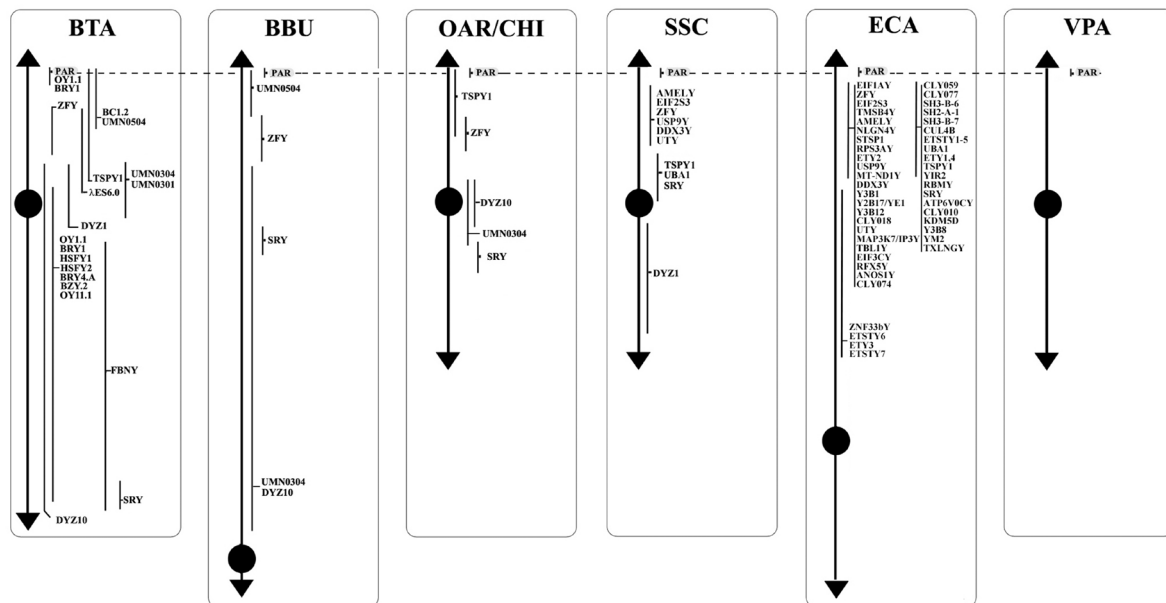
BTA

PAR
OY1.1
BRY1
ZFY
BC1.2
UMN0504
TSPY1
λES6.0
UMN0304
UMN0301
DYZ1
OY1.1
BRY1
HSFY1
HSFY2
BRY4.A
BZY.2
OY11.1
FBNY
SRY
DYZ10

BBU

PAR
UMN0504
ZFY
SRY
UMN0304
DYZ10

OAR/CHI

PAR
TSPY1
ZFY
DYZ10
UMN0304
SRY

SSC

PAR
AMELY
EIF2S3
ZFY
USP9Y
DDX3Y
UTY
TSPY1
UBA1
SRY
DYZ1

ECA

PAR
EIF1AY
ZFY
EIF2S3
TMSB4Y
AMELY
NLGN4Y
STSP1
RPS3AY
ETY2
USP9Y
MT-ND1Y
DDX3Y
Y3B1
Y2B17/YE1
Y3B12
CLY018
UTY
MAP3K7/IP3Y
TBL1Y
EIF3CY
RFX5Y
ANOS1Y
CLY074
CLY059
CLY077
SH3-B-6
SH2-A-1
SH3-B-7
CUL4B
ETSTY1-5
UBA1
ETY1,4
TSPY1
YIR2
RBMY
SRY
ATP6V0CY
CLY010
KDM5D
Y3B8
YM2
TXLNGY
ZNF33bY
ETSTY6
ETY3
ETSTY7

VPA

PAR